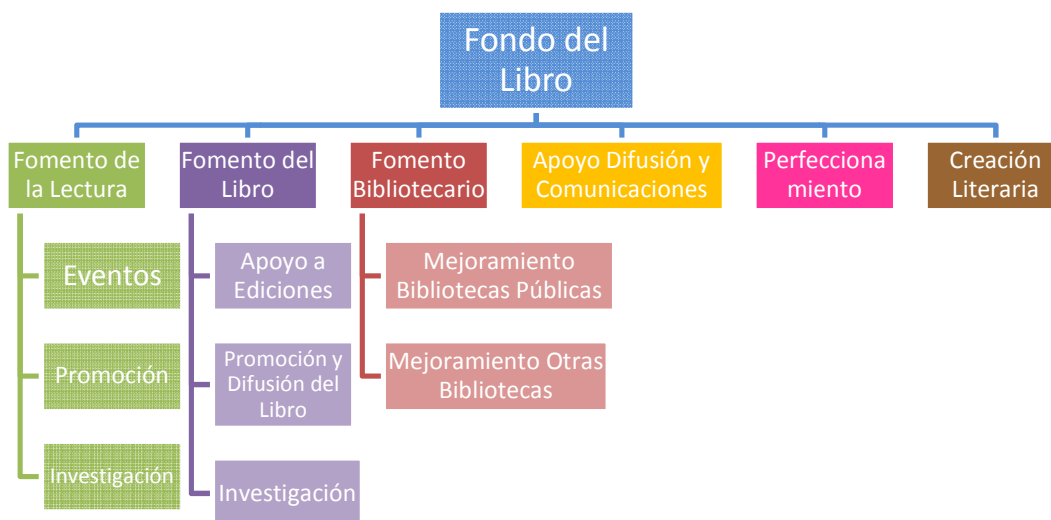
Fondo del Libro

Fomento de la Lectura

Eventos

Promoción

Investigación

Fomento del Libro

Apoyo a Ediciones

Promoción y Difusión del Libro

Investigación

Fomento Bibliotecario

Mejoramiento Bibliotecas Públicas

Mejoramiento Otras Bibliotecas

Apoyo Difusión y Comunicaciones

Perfecciona miento

Creación Literaria